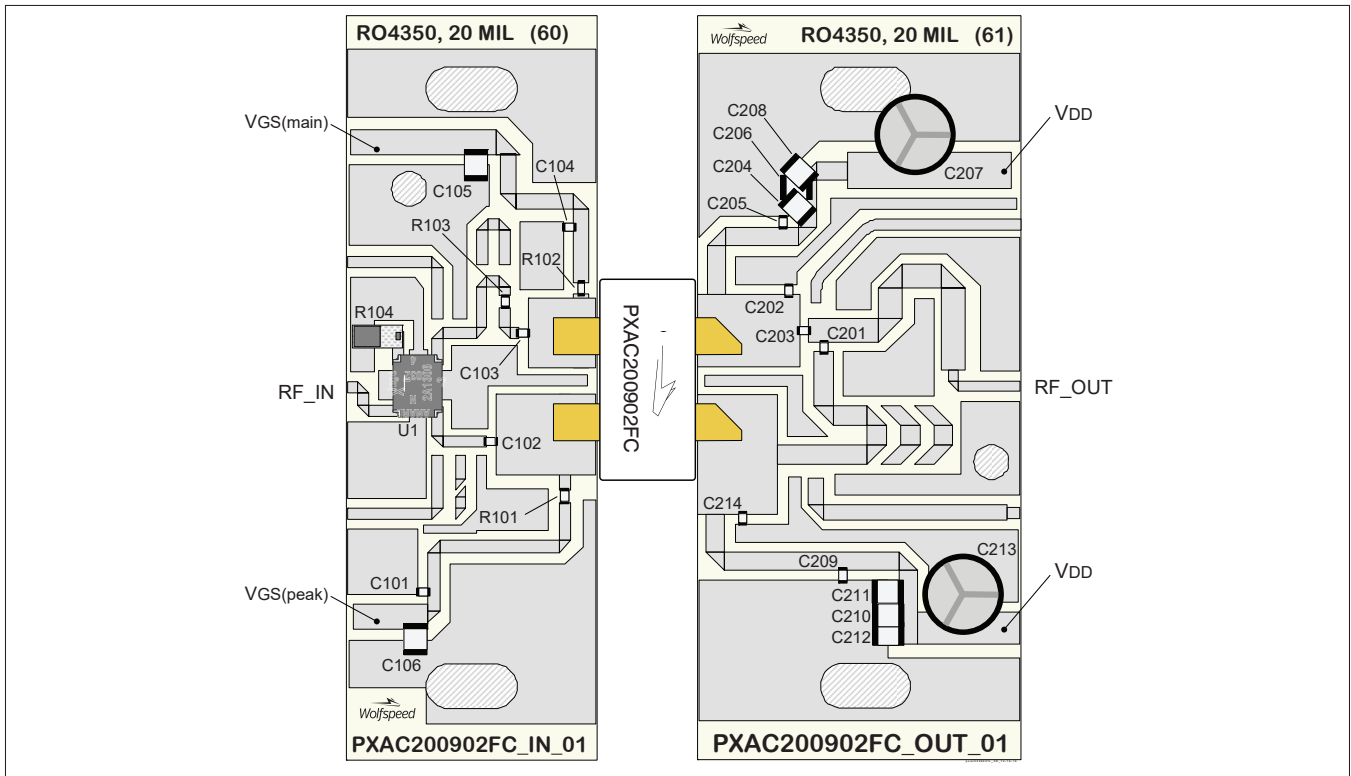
RO4350, 20 MIL (60)

VGS(main)

C104

C105

R103

R102

R104

RF_IN

C103

U1

C102

R101

C101

VGS(peak)

C106

Wolfspeed

PXAC200902FC_IN_01

PXAC200902FC

Wolfspeed

RO4350, 20 MIL (61)

C208

C206

C204

C205

VDD

C207

C202

C203

C201

RF_OUT

C214

C209

C213

C211

C210

C212

VDD

PXAC200902FC_OUT_01